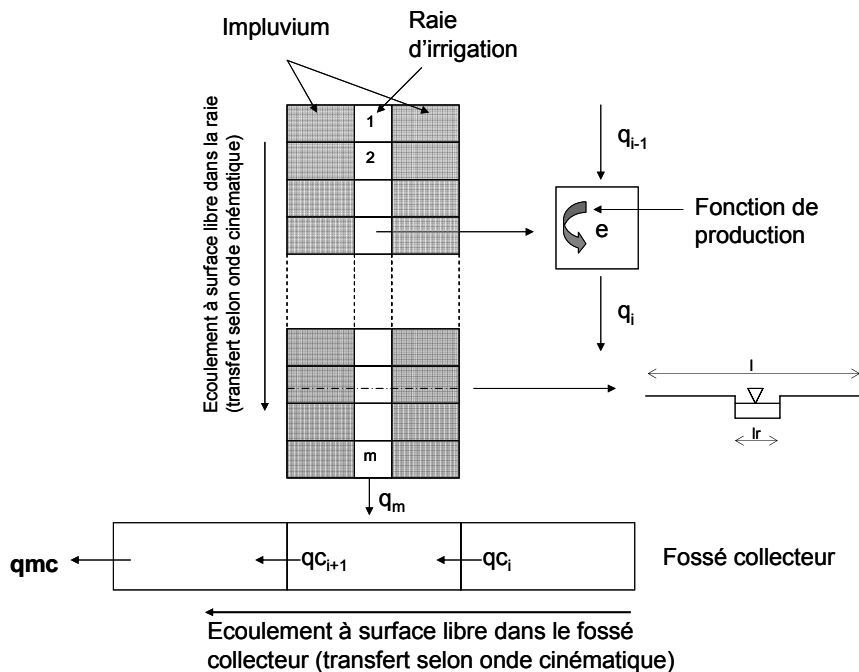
Impluvium

Raie d'irrigation

Ecoulement à surface libre dans la raie (transfert selon onde cinématique)

1

2

m

$q_{i-1}$

e

Fonction de production

$q_i$

l

lr

$q_m$

qmc

$qc_{i+1}$

$qc_i$

Fossé collecteur

Ecoulement à surface libre dans le fossé collecteur (transfert selon onde cinématique)